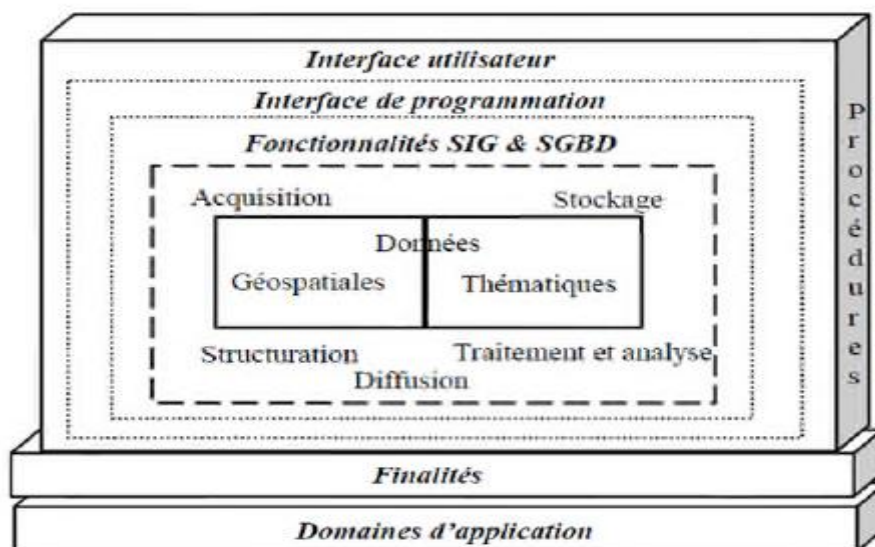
Interface utilisateur

Interface de programmation

Fonctionnalités SIG & SGBD

Acquisition

Stockage

Données

Géospatiales

Thématiques

Structuration

Traitement et analyse

Diffusion

Procédures

Finalités

Domaines d'application